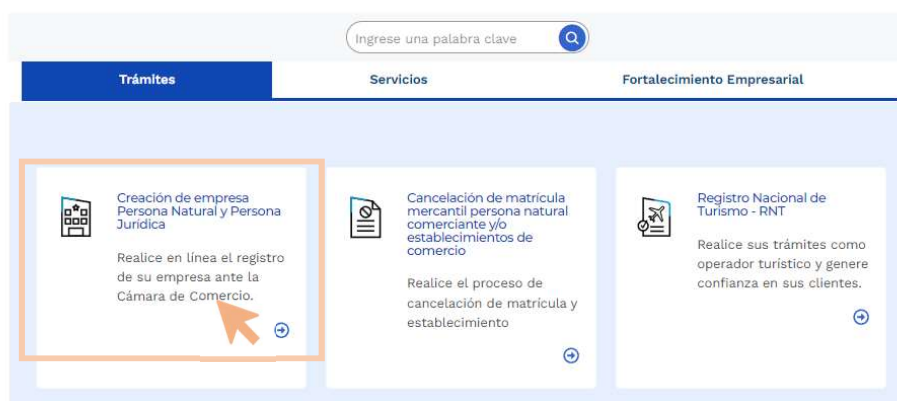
Ingrese una palabra clave

Trámites

Servicios

Fortalecimiento Empresarial

Creación de empresa Persona Natural y Persona Jurídica

Realice en línea el registro de su empresa ante la Cámara de Comercio.

Cancelación de matrícula mercantil persona natural comerciante y/o establecimientos de comercio

Realice el proceso de cancelación de matrícula y establecimiento

Registro Nacional de Turismo - RNT

Realice sus trámites como operador turístico y genere confianza en sus clientes.